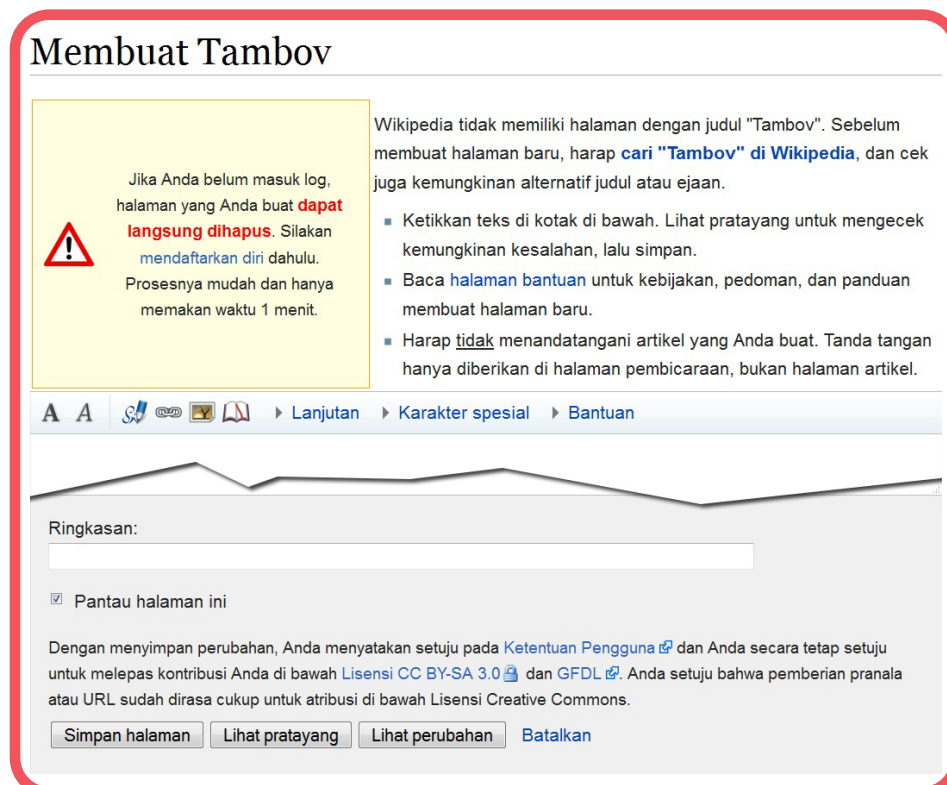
Membuat Tambov

Jika Anda belum masuk log, halaman yang Anda buat dapat langsung dihapus. Silakan mendaftarkan diri dahulu. Prosesnya mudah dan hanya memakan waktu 1 menit.

Wikipedia tidak memiliki halaman dengan judul "Tambov". Sebelum membuat halaman baru, harap cari "Tambov" di Wikipedia, dan cek juga kemungkinan alternatif judul atau ejaan.

- Ketikkan teks di kotak di bawah. Lihat pratayang untuk mengecek kemungkinan kesalahan, lalu simpan.
- Baca halaman bantuan untuk kebijakan, pedoman, dan panduan membuat halaman baru.
- Harap tidak menandatangani artikel yang Anda buat. Tanda tangan hanya diberikan di halaman pembicaraan, bukan halaman artikel.

A A ▸ Lanjutan ▸ Karakter spesial ▸ Bantuan

Ringkasan:

Pantau halaman ini

Dengan menyimpan perubahan, Anda menyatakan setuju pada Ketentuan Pengguna dan Anda secara tetap setuju untuk melepas kontribusi Anda di bawah Lisensi CC BY-SA 3.0 dan GFDL. Anda setuju bahwa pemberian pranala atau URL sudah dirasa cukup untuk atribusi di bawah Lisensi Creative Commons.

Simpan halaman | Lihat pratayang | Lihat perubahan | Batalkan